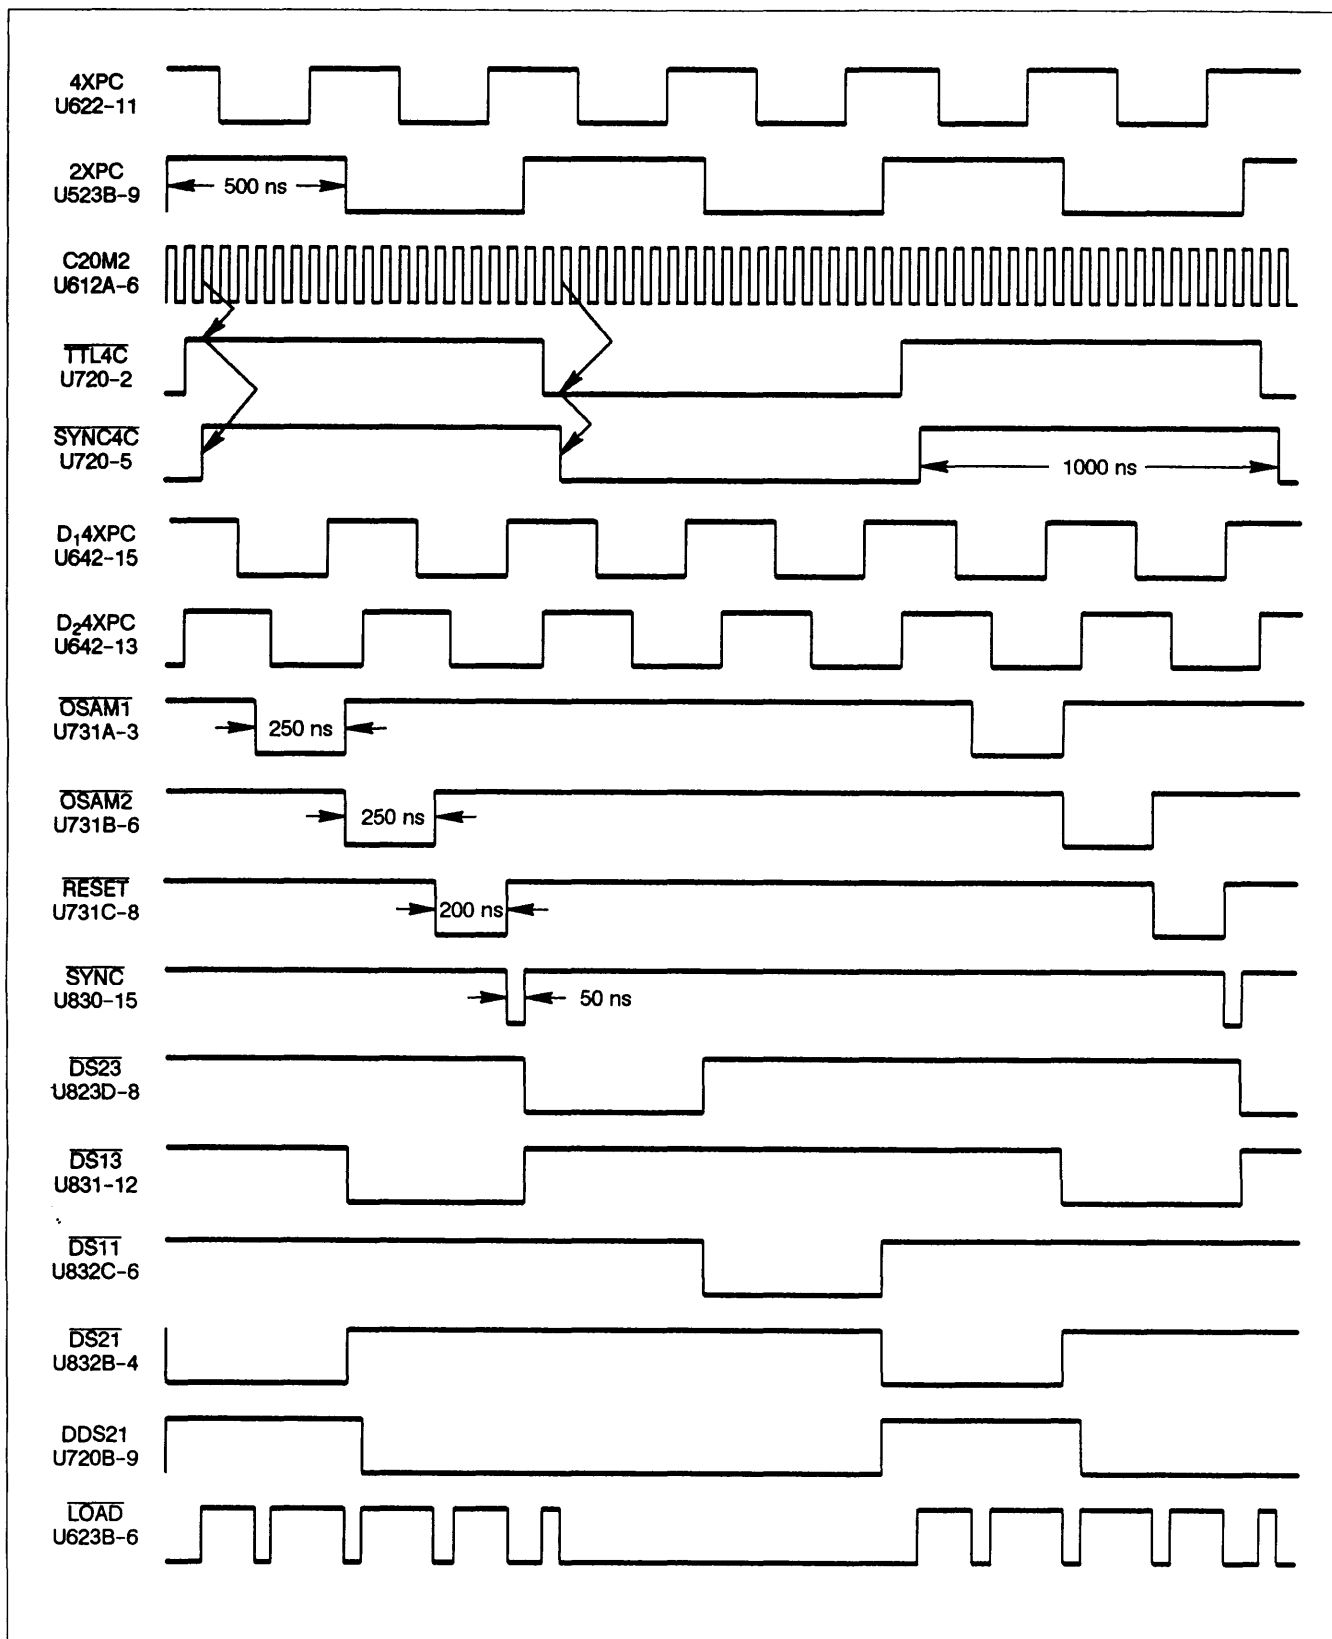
4XPC
U622-11

2XPC
U523B-9

500 ns

C20M2
U612A-6

$\overline{TTL4C}$
U720-2

$\overline{SYNC4C}$
U720-5

1000 ns

$D_1$4XPC
U642-15

$D_2$4XPC
U642-13

$\overline{OSAM1}$
U731A-3

250 ns

$\overline{OSAM2}$
U731B-6

250 ns

$\overline{RESET}$
U731C-8

200 ns

$\overline{SYNC}$
U830-15

50 ns

$\overline{DS23}$
U823D-8

$\overline{DS13}$
U831-12

$\overline{DS11}$
U832C-6

$\overline{DS21}$
U832B-4

DDS21
U720B-9

$\overline{LOAD}$
U623B-6